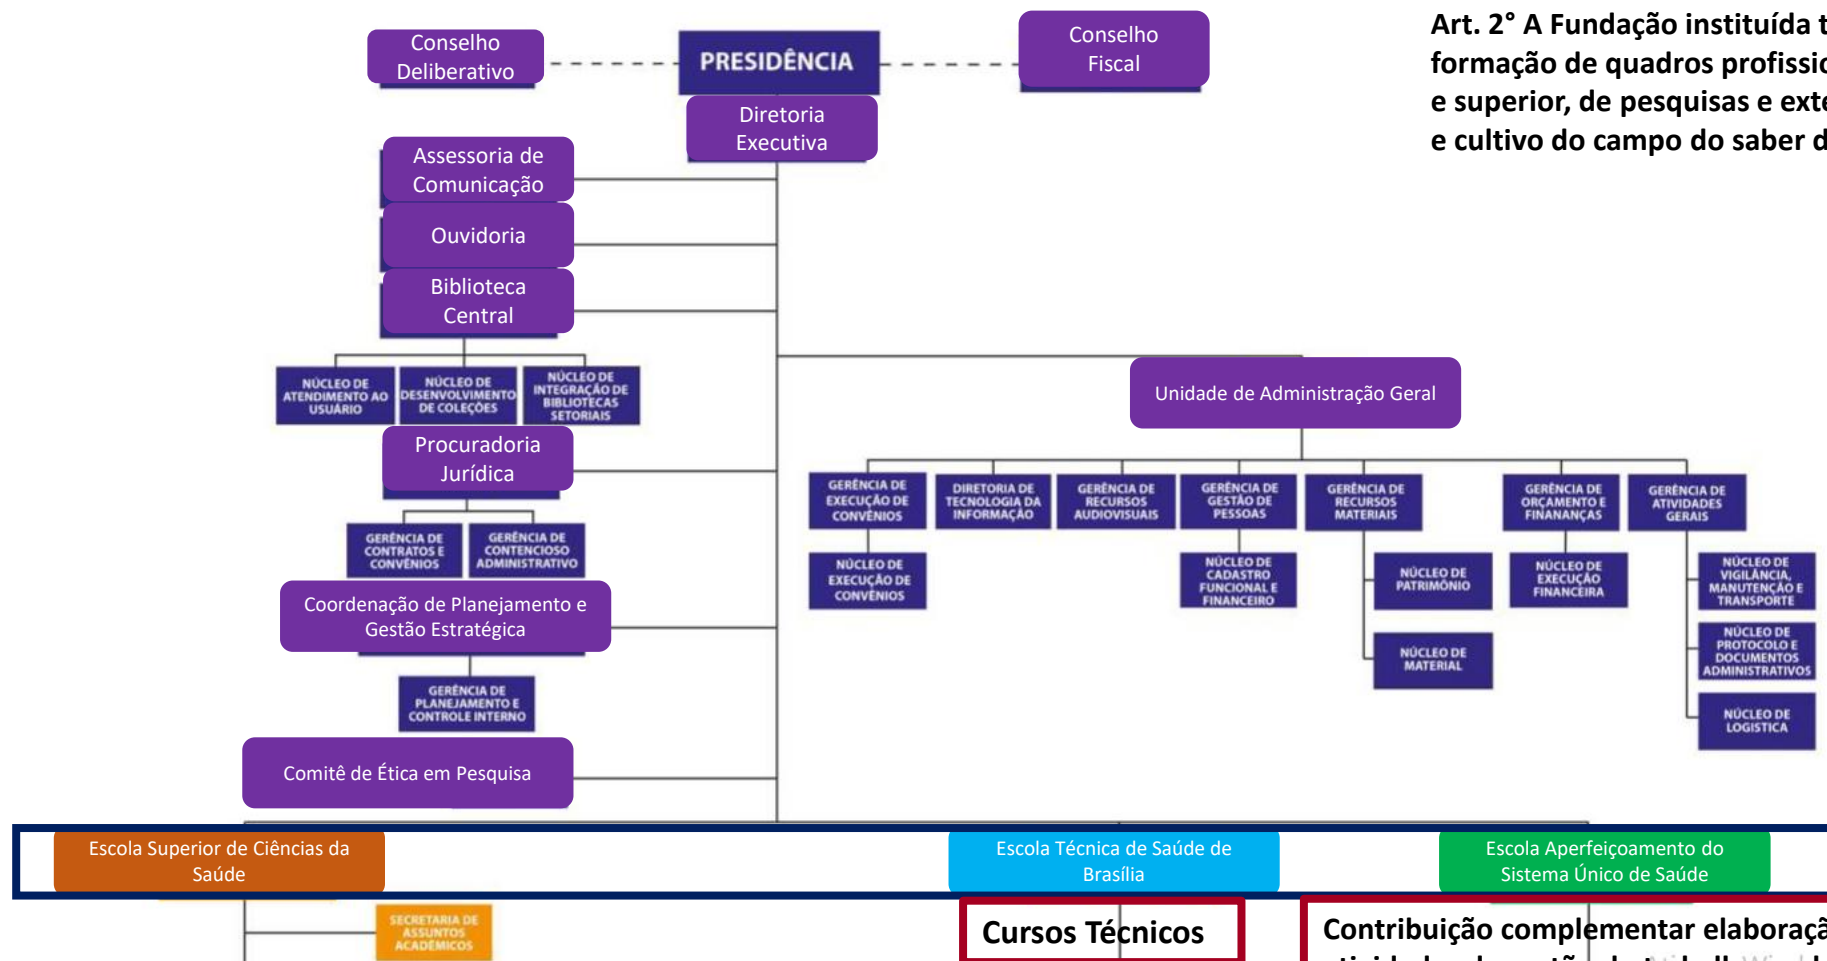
Conselho Deliberativo

PRESIDÊNCIA

Conselho Fiscal

Diretoria Executiva

Assessoria de Comunicação

Ouvidoria

Biblioteca Central

NÚCLEO DE ATENDIMENTO AO USUÁRIO

NÚCLEO DE DESENVOLVIMENTO DE COLEÇÕES

NÚCLEO DE INTEGRAÇÃO DE BIBLIOTECAS SETORIAIS

Procuradoria Jurídica

GERÊNCIA DE CONTRATOS E CONVÊNIOS

GERÊNCIA DE CONTENCIOSO ADMINISTRATIVO

Coordenação de Planejamento e Gestão Estratégica

GERÊNCIA DE PLANEJAMENTO E CONTROLE INTERNO

Comitê de Ética em Pesquisa

Art. 2° A Fundação instituída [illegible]
formação de quadros profissi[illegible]
e superior, de pesquisas e ext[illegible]
e cultivo do campo do saber d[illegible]

Unidade de Administração Geral

GERÊNCIA DE EXECUÇÃO DE CONVÊNIOS

NÚCLEO DE EXECUÇÃO DE CONVÊNIOS

DIRETORIA DE TECNOLOGIA DA INFORMAÇÃO

GERÊNCIA DE RECURSOS AUDIOVISUAIS

GERÊNCIA DE GESTÃO DE PESSOAS

NÚCLEO DE CADASTRO FUNCIONAL E FINANCEIRO

GERÊNCIA DE RECURSOS MATERIAIS

NÚCLEO DE PATRIMÔNIO

NÚCLEO DE MATERIAL

GERÊNCIA DE ORÇAMENTO E FINANANÇAS

NÚCLEO DE EXECUÇÃO FINANCEIRA

GERÊNCIA DE ATIVIDADES GERAIS

NÚCLEO DE VIGILÂNCIA, MANUTENÇÃO E TRANSPORTE

NÚCLEO DE PROTOCOLO E DOCUMENTOS ADMINISTRATIVOS

NÚCLEO DE LOGÍSTICA

Escola Superior de Ciências da Saúde

Escola Técnica de Saúde de Brasília

Escola Aperfeiçoamento do Sistema Único de Saúde

SECRETARIA DE ASSUNTOS ACADÊMICOS

Cursos Técnicos

Contribuição complementar elaboraç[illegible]